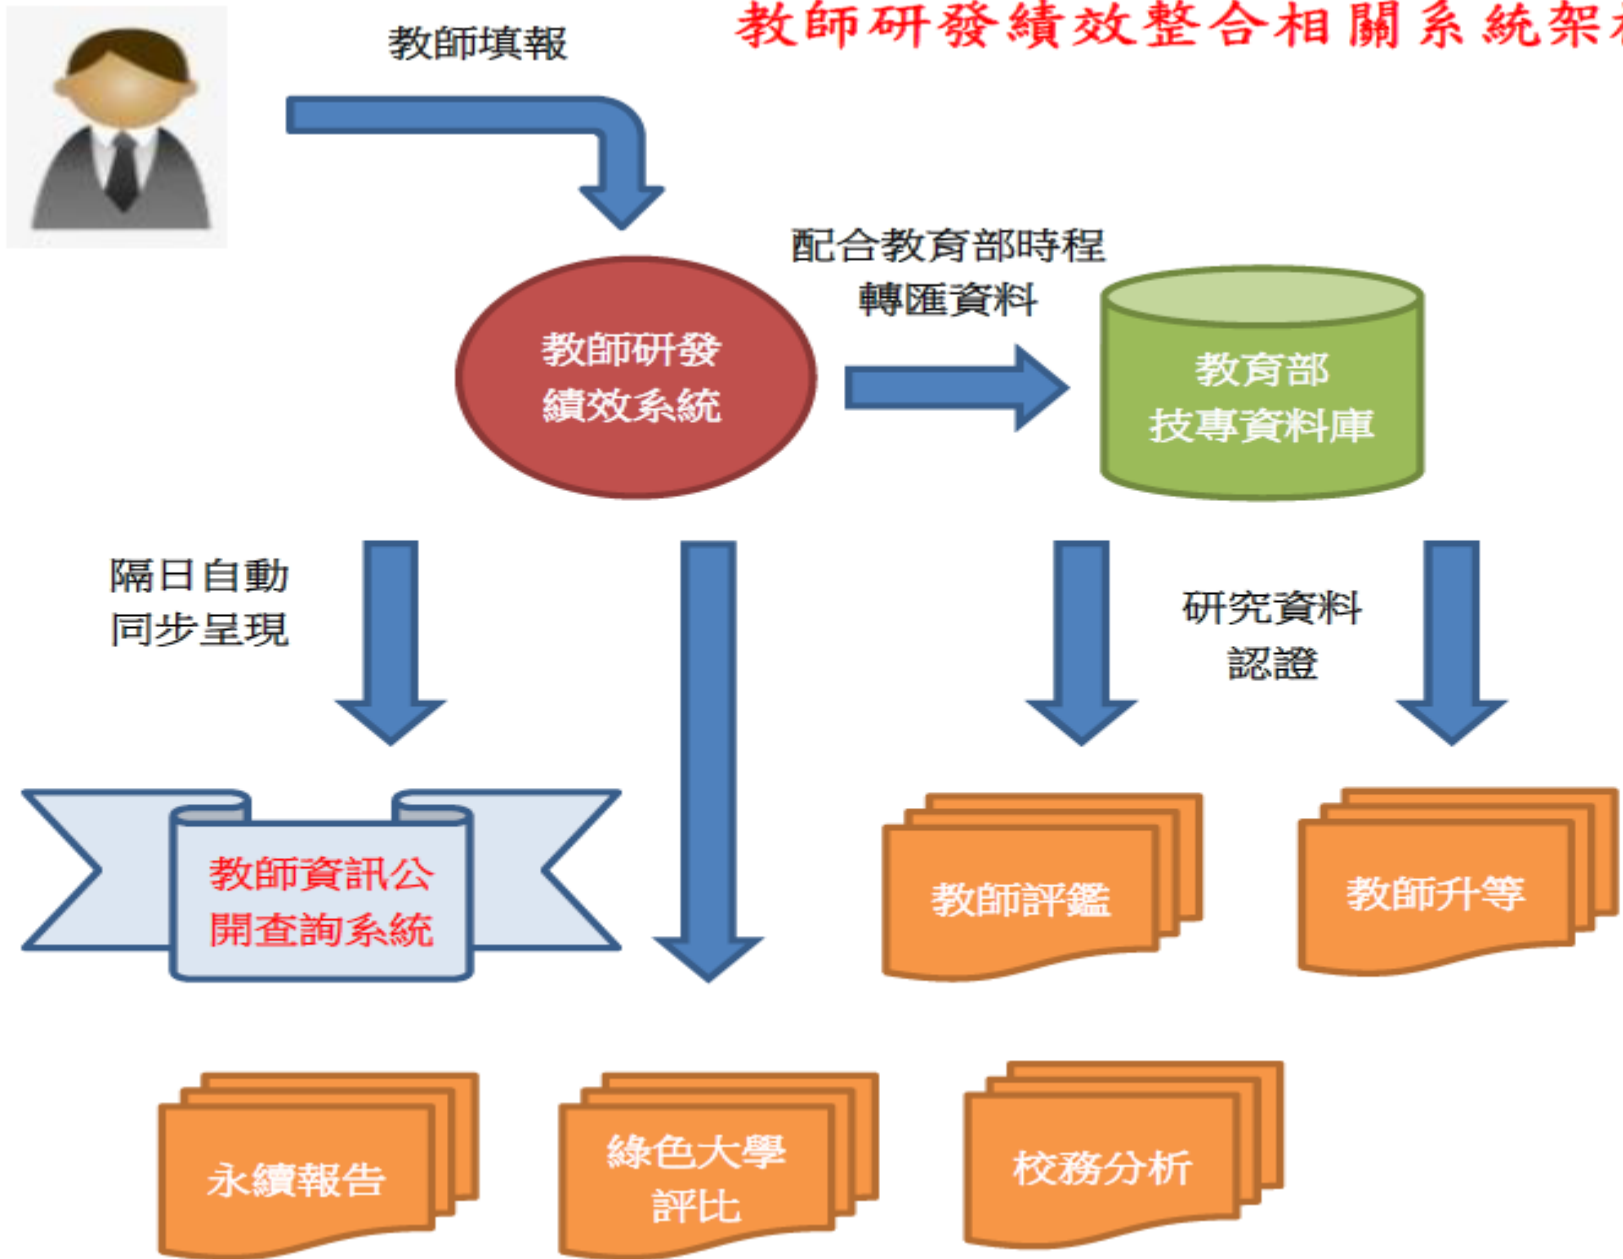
教師研發績效整合相關系統架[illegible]

教師填報

配合教育部時程
轉匯資料

教師研發
績效系統

教育部
技專資料庫

隔日自動
同步呈現

研究資料
認證

教師資訊公
開查詢系統

教師評鑑

教師升等

永續報告

綠色大學
評比

校務分析